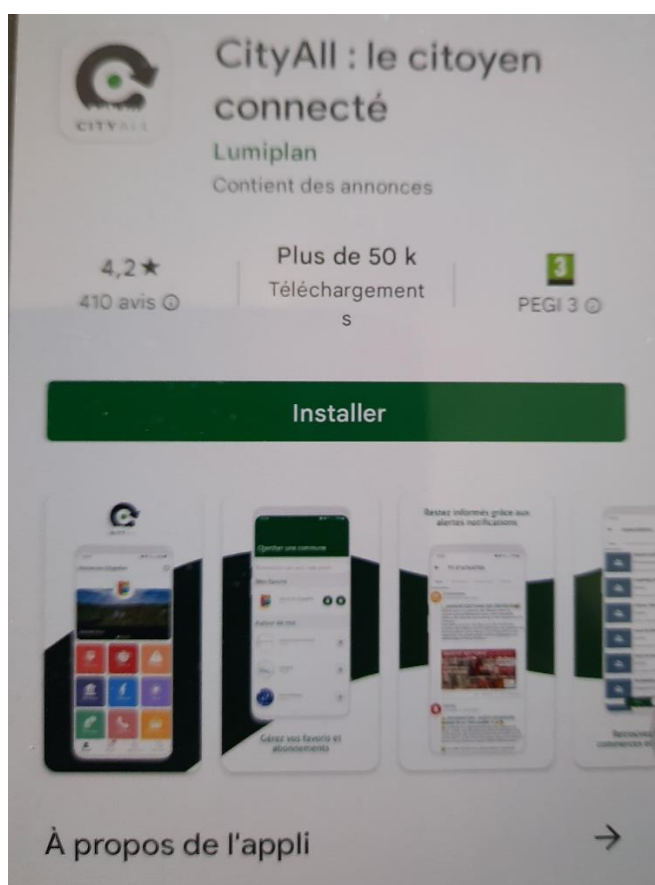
CITYALL

CityAll : le citoyen connecté

Lumiplan

Contient des annonces

4,2 ★
410 avis ⓘ

Plus de 50 k
Téléchargements

3
PEGI 3 ⓘ

Installer

Ajouter une commune

Gérez vos favoris et abonnements

Restez informés grâce aux alertes notifications

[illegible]

À propos de l'appli

→